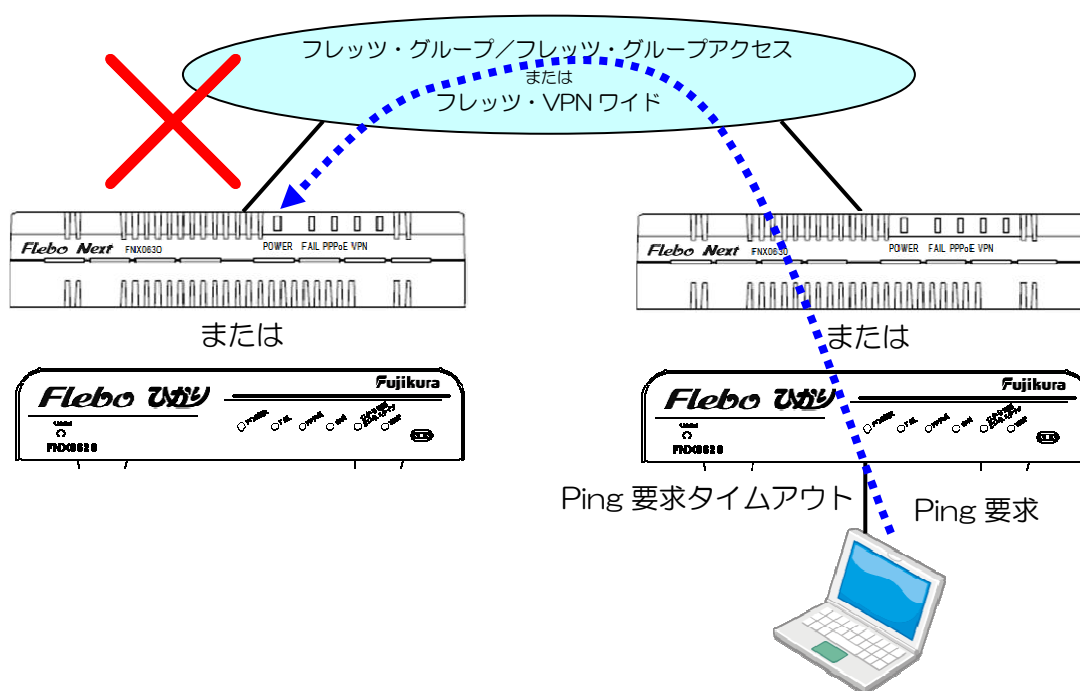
フレッツ・グループ／フレッツ・グループアクセス
または
フレッツ・VPN ワイド

Flebo Next FNX0630
POWER FAIL PPPoE VPN

または

Flebo ひかり
Fujikura
FNX0626

Flebo Next FNX0630
POWER FAIL PPPoE VPN

または

Flebo ひかり
Fujikura
FNX0626

Ping 要求タイムアウト

Ping 要求